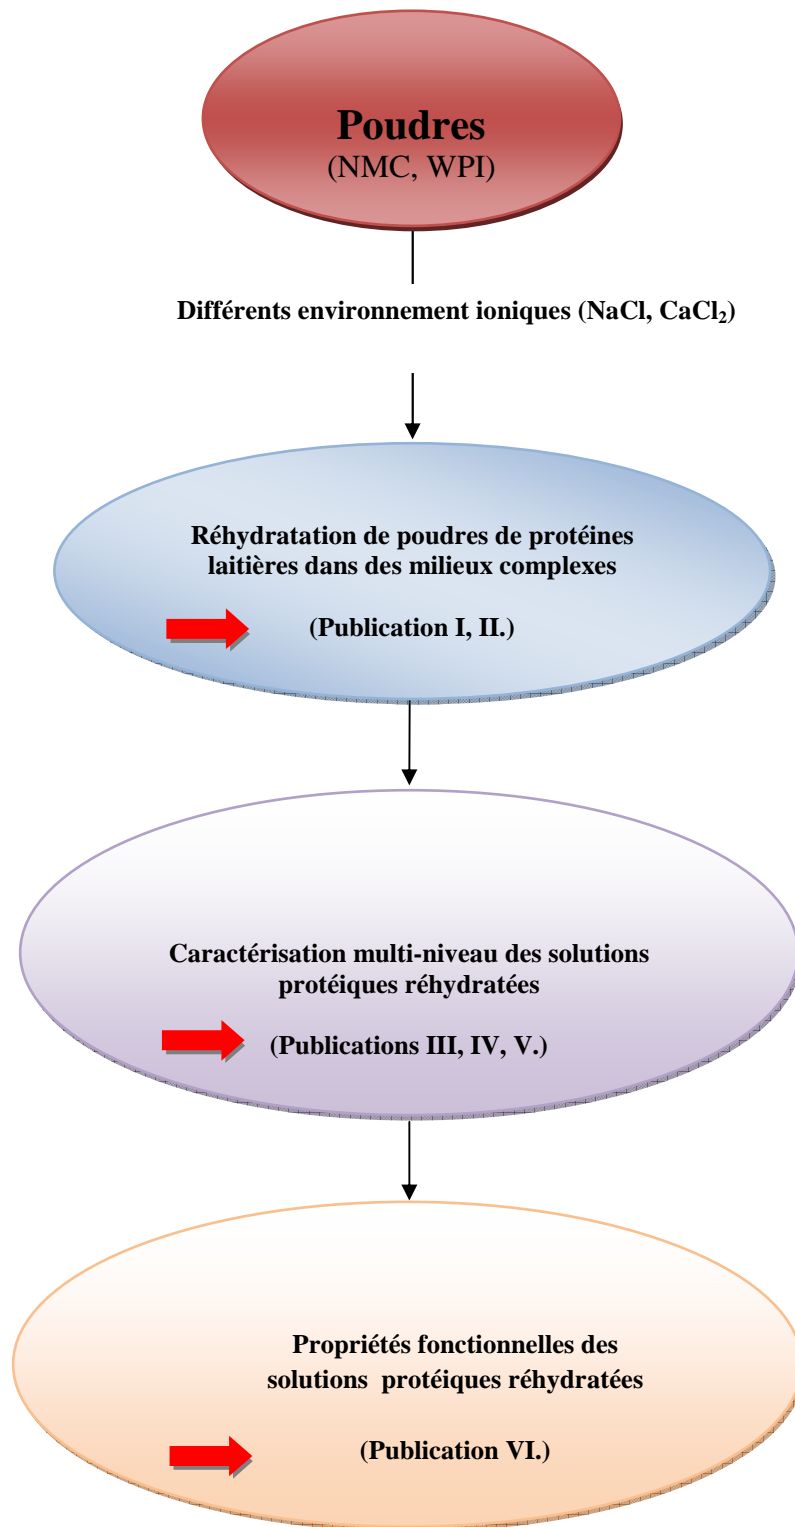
Poudres
(NMC, WPI)

Différents environnement ioniques (NaCl, $CaCl_2$)

Réhydratation de poudres de protéines laitières dans des milieux complexes

(Publication I, II.)

Caractérisation multi-niveau des solutions protéiques réhydratées

(Publications III, IV, V.)

Propriétés fonctionnelles des solutions protéiques réhydratées

(Publication VI.)